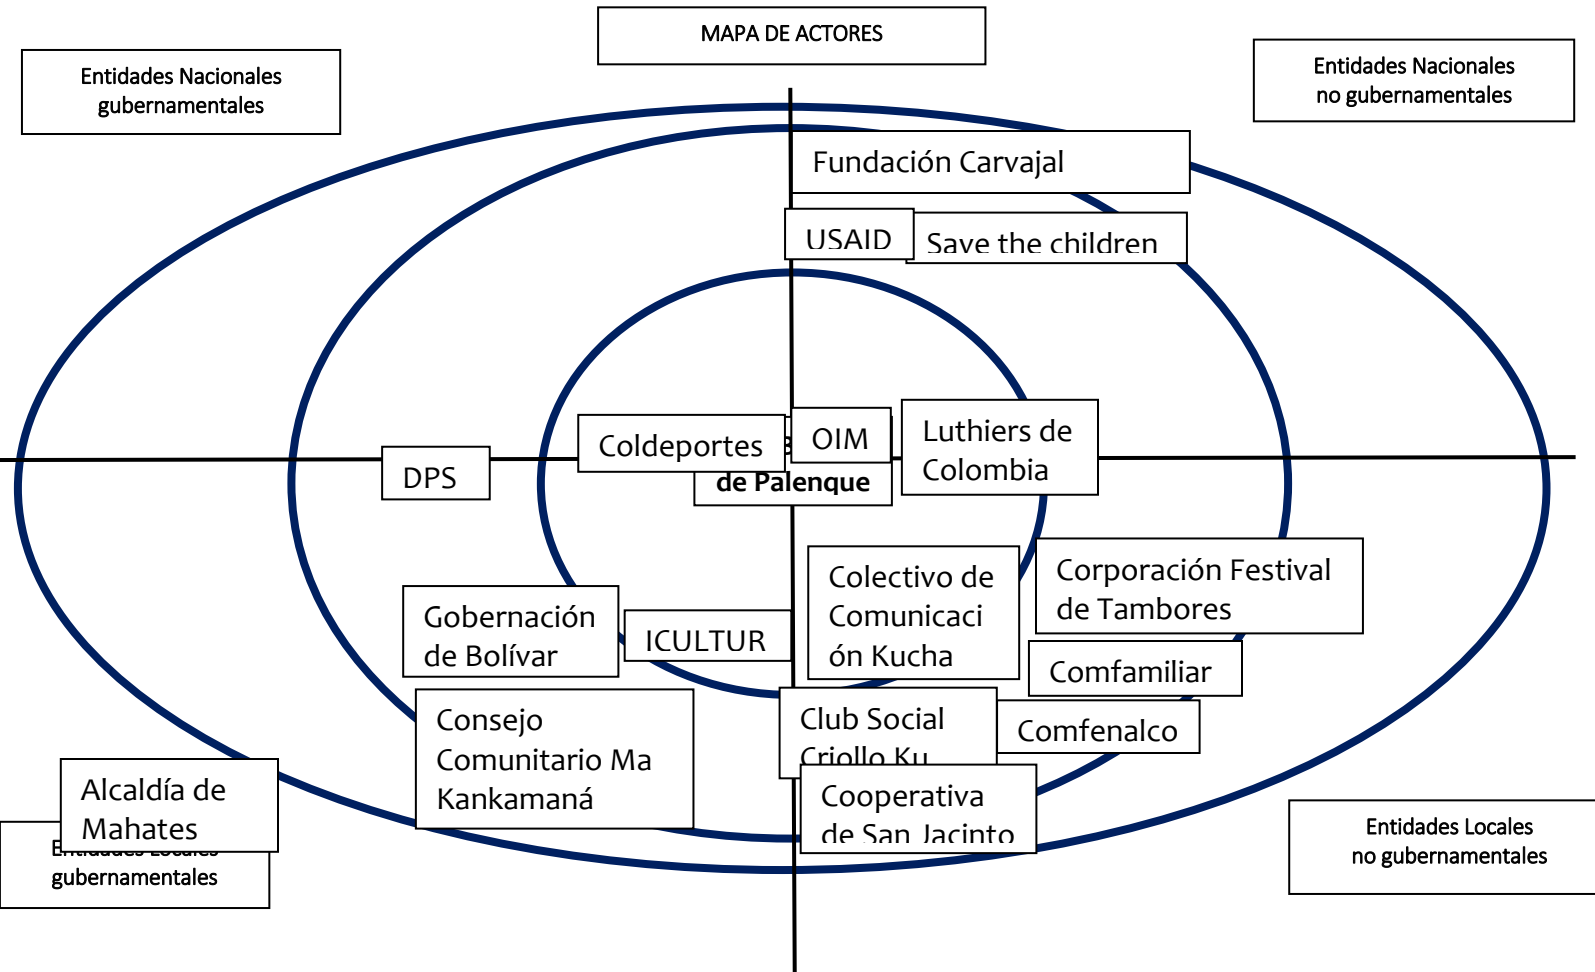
MAPA DE ACTORES

Entidades Nacionales gubernamentales

Entidades Nacionales no gubernamentales

Fundación Carvajal

USAID

Save the children

DPS

Coldeportes

OIM

de Palenque

Luthiers de Colombia

Colectivo de Comunicaci ón Kucha

Corporación Festival de Tambores

Gobernación de Bolívar

ICULTUR

Comfamiliar

Consejo Comunitario Ma Kankamaná

Club Social Criollo Ku

Comfenalco

Alcaldía de Mahates

Cooperativa de San Jacinto

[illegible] gubernamentales

Entidades Locales no gubernamentales